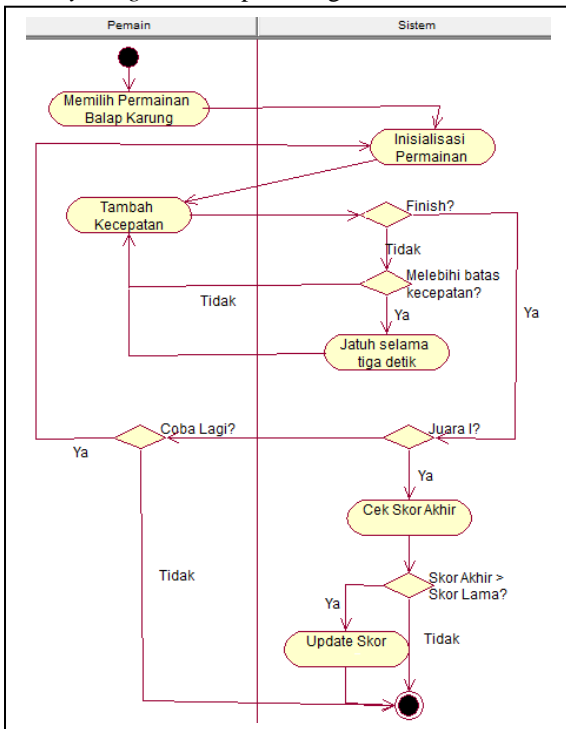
Pemain

Sistem

Memilih Permainan Balap Karung

Inisialisasi Permainan

Tambah Kecepatan

Finish?

Tidak

Melebihi batas kecepatan?

Tidak

Ya

Ya

Jatuh selama tiga detik

Coba Lagi?

Juara I?

Ya

Ya

Cek Skor Akhir

Tidak

Skor Akhir > Skor Lama?

Ya

Update Skor

Tidak